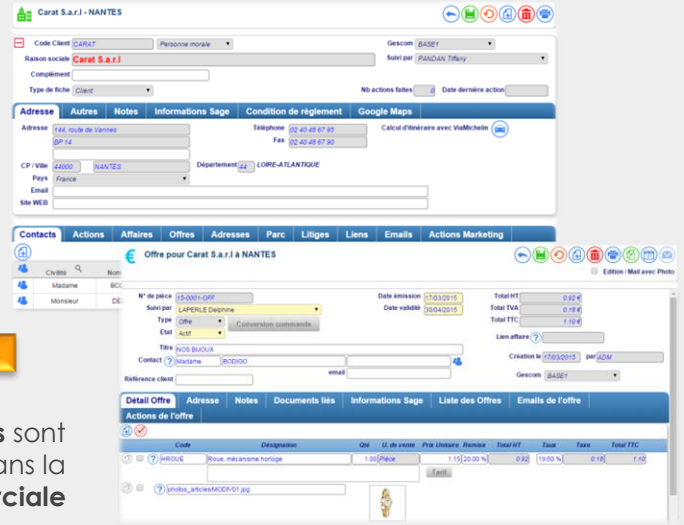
Carat S.a.r.l - NANTES

Code Client CARAT Personne morale
Gescom BASE1
Raison sociale Carat S.a.r.l
Suivi par PANDAN Tiffany
Complément
Type de fiche Client
Nb actions faites 0
Date dernière action

Adresse | Autres | Notes | Informations Sage | Condition de règlement | Google Maps

Adresse 144, route de Vannes
BP 14
Téléphone 02 40 48 67 85
Fax 02 40 48 67 90
Calcul d'itinéraire avec ViaMichelin
CP / Ville 44000 NANTES
Département 44 LOIRE-ATLANTIQUE
Pays France
Email
Site WEB

Contacts | Actions | Affaires | Offres | Adresses | Parc | Litiges | Liens | Emails | Actions Marketing

Civilité
Nom
Madame BO
Monsieur DE

Offre pour Carat S.a.r.l à NANTES

Edition / Mail avec Photo

N° de pièce 15-0001-OFF
Date émission 17/03/2015
Total HT 0.92 €
Suivi par LAPERLE Delphine
Date validité 30/04/2015
Total TVA 0.18 €
Type Offre
Conversion commande
Total TTC 1.10 €
Etat Actif
Lien affaire
Titre NOS BIJOUX
Contact Madame BODIGO
Création le 17/03/2015 par ADM
email
Gescom BASE1
Référence client

Détail Offre | Adresse | Notes | Documents liés | Informations Sage | Liste des Offres | Emails de l'offre
Actions de l'offre

| Code | Désignation | Qté | U. de vente | Prix Unitaire | Remise | Total HT | Taux | Taxe | Total TTC |
|---|---|---|---|---|---|---|---|---|---|
| HROUE | Roue, mécanisme horloge | 1.00 | Pièce | 1.15 | 20.00 % | 0.92 | 19.60 % | 0.18 | 1.10 |

Tarif

photos_articles/MODP/01.jpg

s sont
ans la
rciale